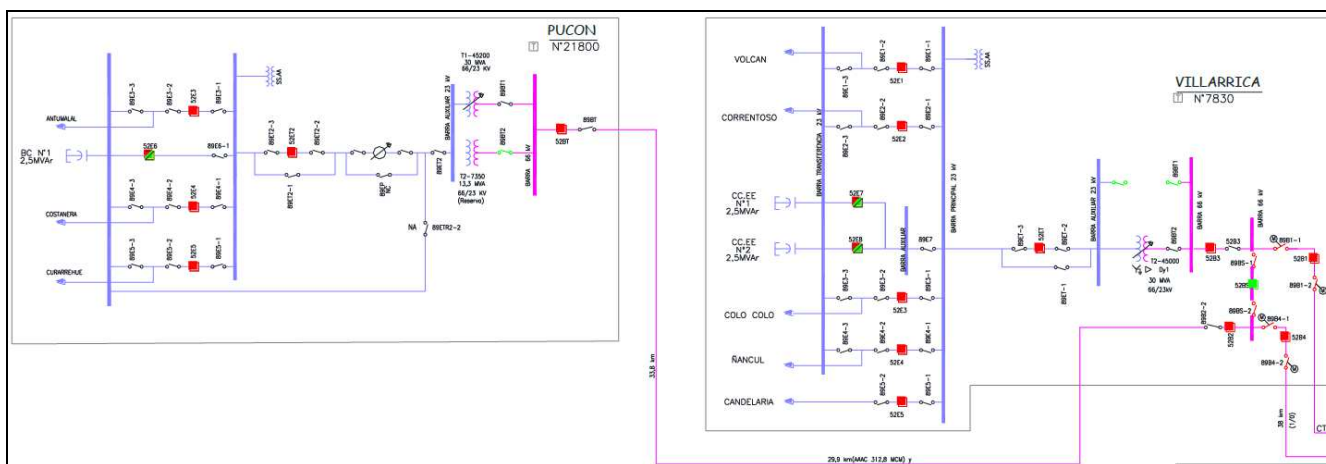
PUCON
N°21800

T1-45200
30 MVA
66/23 KV

T2-7350
13,3 MVA
66/23 KV
(Reserva)

SSAA
ANTUMALAL
BC N°1
2,5MVAr
COSTANERA
CURARREHUE

89E3-3
89E3-2
52E3
89E3-1
52E6
89E6-1
89E4-3
89E4-2
52E4
89E4-1
89E5-3
89E5-2
52E5
89E5-1
89ET2-3
52ET2
89ET2-2
89ET2-1
89ET2
89EP
NC
NA
89ETR2-2
BARRA AUXILIAR 23 kV
BARRA 66 kV
89BT1
89BT2
52BT
89BT

33,8 km
29,9 km(AAAC 312,8 MCM) y

VOLCAN
CORRENTOSO
CC.EE
N°1
2,5MVAr
CC.EE
N°2
2,5MVAr
COLO COLO
ÑANCUL
CANDELARIA

VILLARRICA
N°7830

89E1-2
52E1
89E1-1
89E1-3
SSAA
89E2-2
89E2-1
89E2-3
52E2
52E7
52E8
89E7
89E3-3
89E3-2
52E3
89E3-1
89E4-3
89E4-2
52E4
89E4-1
89E5-2
52E5
89E5-1
BARRA TRANSFERENCIA 23 kV
BARRA AUXILIAR
BARRA PRINCIPAL 23 kV
89ET-3
52ET
89ET-2
89ET-1
BARRA AUXILIAR 23 kV
89ET2
T2-45000
30 MVA
66/23kV
Dy1
89BF1
BARRA 66 kV
BARRA 66 kV
52B3
52B3
89B5-1
52B5
89B5-2
89B1-1
52B1
89B1-2
89B4-1
52B4
89B4-2
89B2-2
52B2
38 km
(1/0)
CT